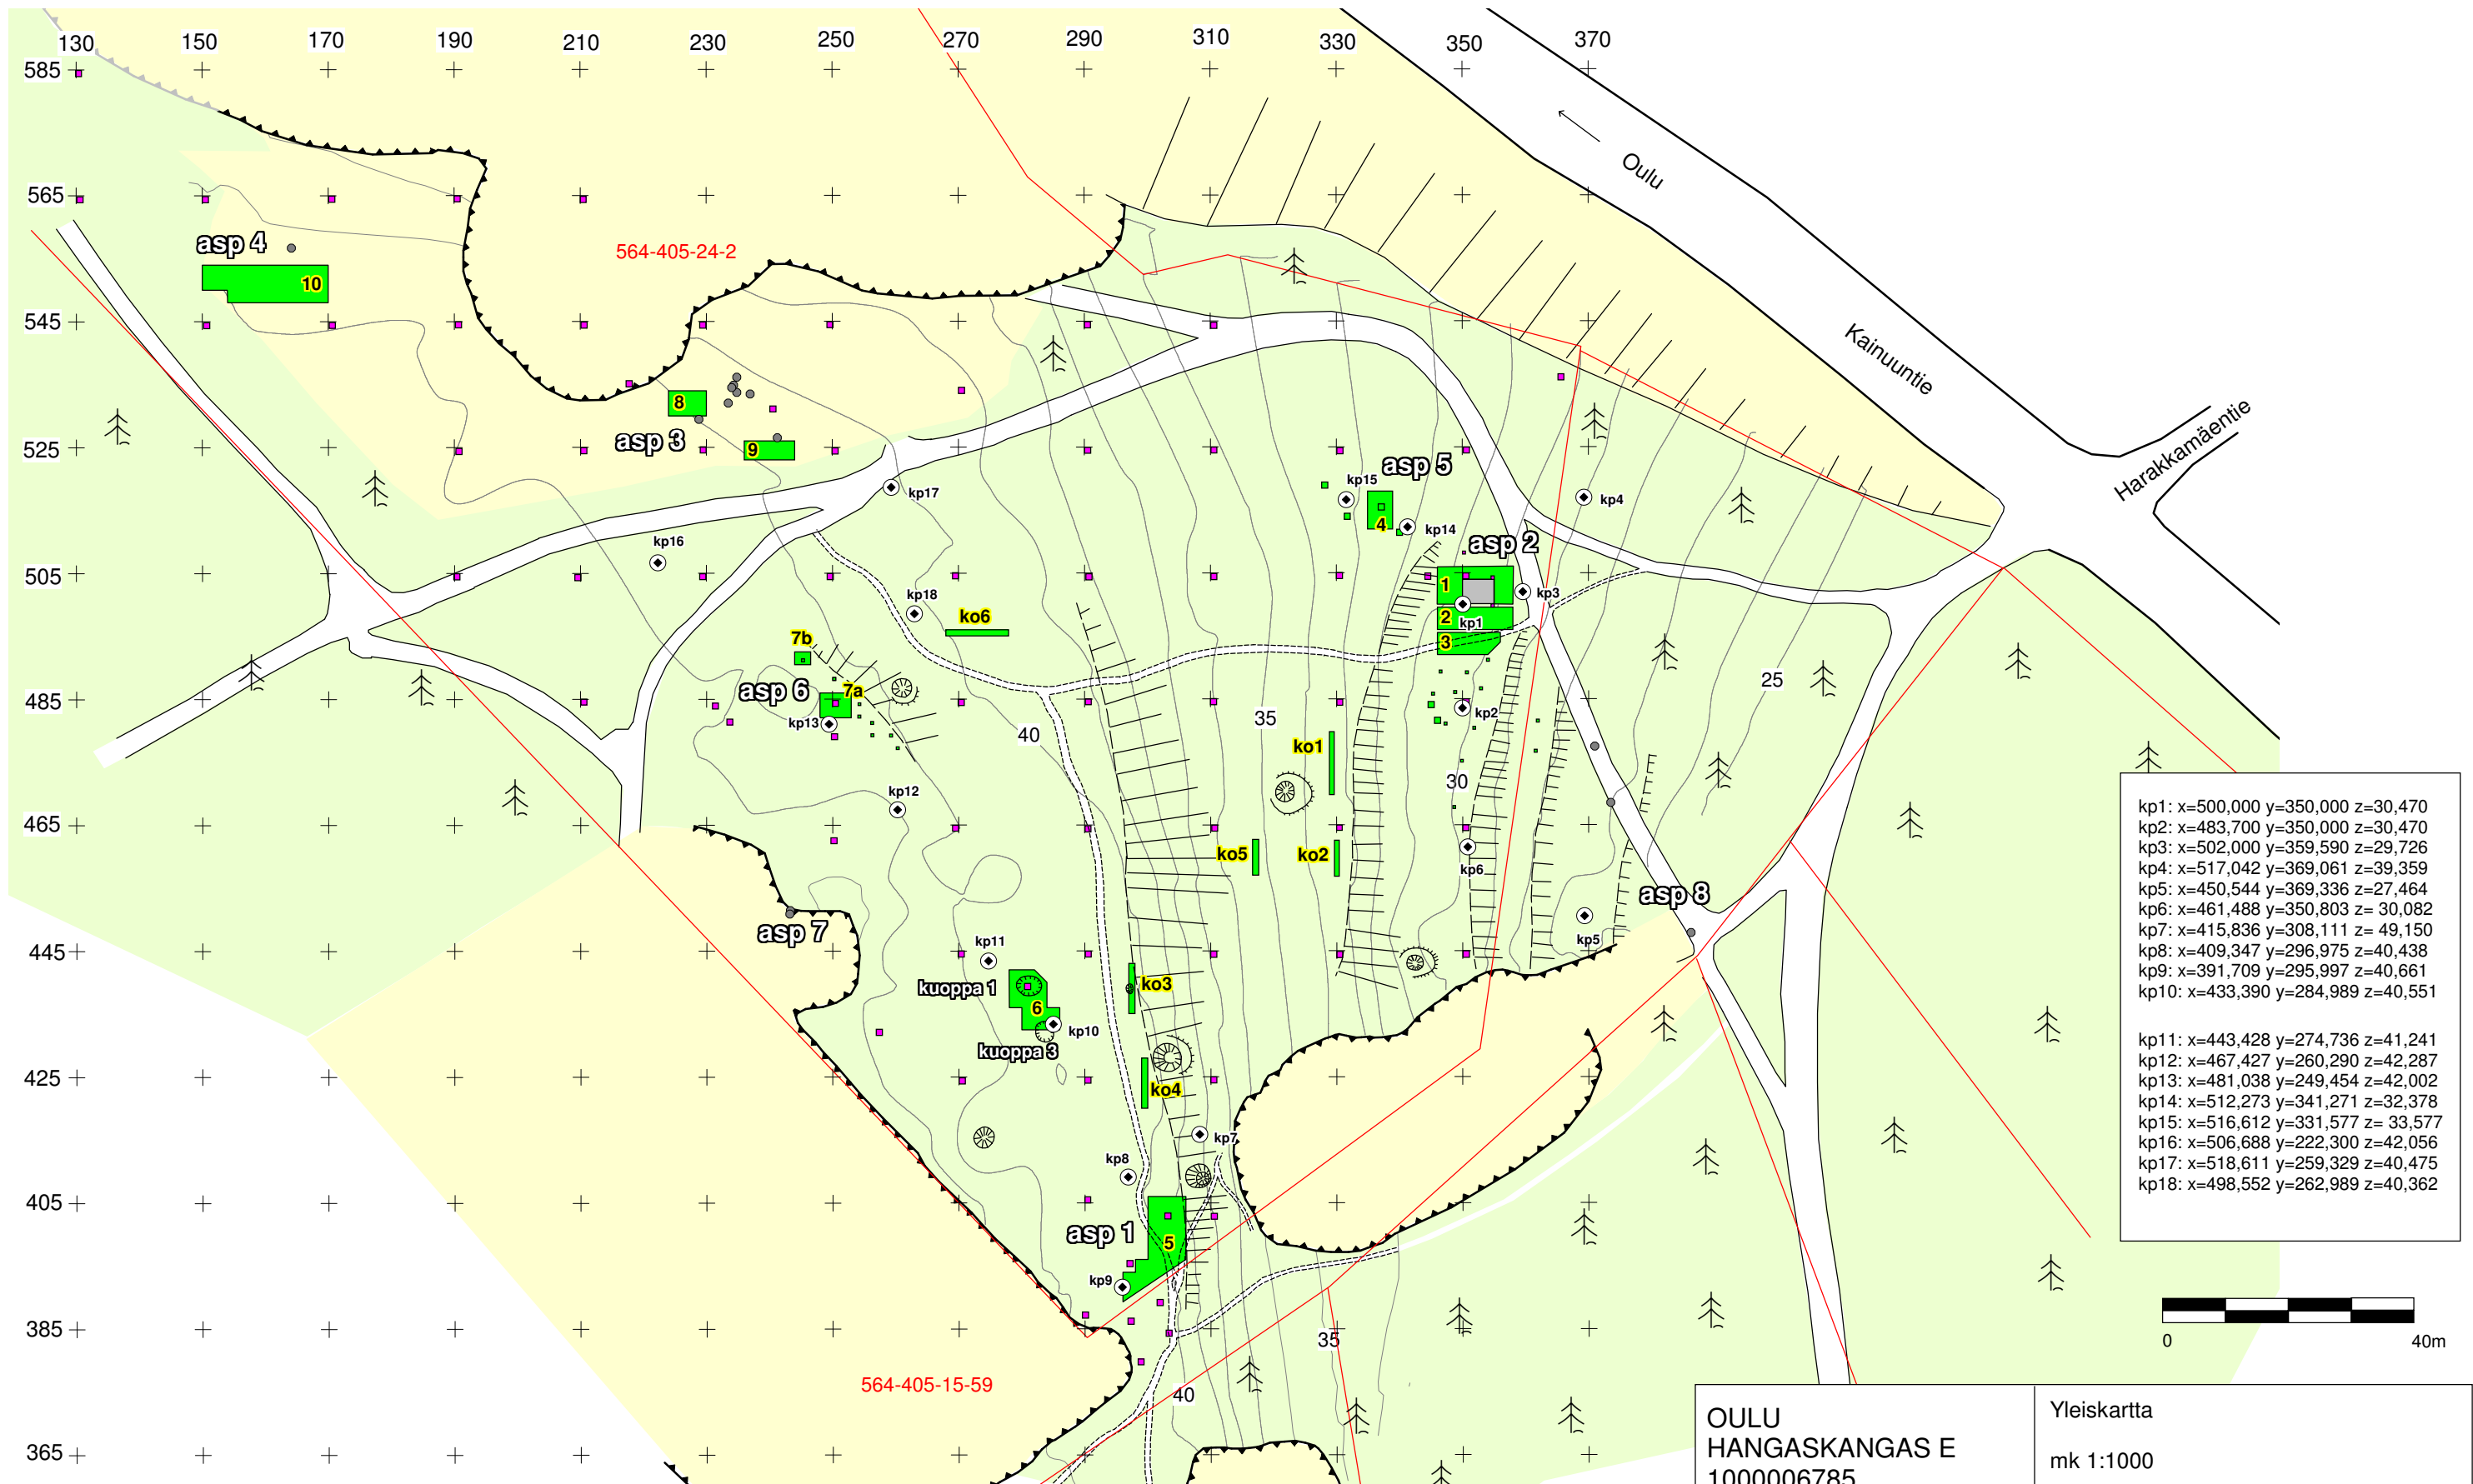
130 150 170 190 210 230 250 270 290 310 330 350 370

585
565
545
525
505
485
465
445
425
405
385
365

Oulu
Kainuuntie
Harakkamäentie

564-405-24-2
564-405-15-59

asp 4
10
8
asp 3
9
asp 5
kp15
4
kp14
asp 2
kp4
1
kp3
2
kp1
3
kp2
kp17
kp16
kp18
ko6
7b
asp 6
7a
kp13
40
35
ko1
30
25
kp12
ko5
ko2
kp6
asp 8
kp5
asp 7
kp11
kuoppa 1
6
ko3
kp10
kuoppa 3
ko4
kp7
kp8
asp 1
5
kp9
35
40

kp1: x=500,000 y=350,000 z=30,470
kp2: x=483,700 y=350,000 z=30,470
kp3: x=502,000 y=359,590 z=29,726
kp4: x=517,042 y=369,061 z=39,359
kp5: x=450,544 y=369,336 z=27,464
kp6: x=461,488 y=350,803 z= 30,082
kp7: x=415,836 y=308,111 z= 49,150
kp8: x=409,347 y=296,975 z=40,438
kp9: x=391,709 y=295,997 z=40,661
kp10: x=433,390 y=284,989 z=40,551

kp11: x=443,428 y=274,736 z=41,241
kp12: x=467,427 y=260,290 z=42,287
kp13: x=481,038 y=249,454 z=42,002
kp14: x=512,273 y=341,271 z=32,378
kp15: x=516,612 y=331,577 z= 33,577
kp16: x=506,688 y=222,300 z=42,056
kp17: x=518,611 y=259,329 z=40,475
kp18: x=498,552 y=262,989 z=40,362

0
40m

OULU
HANGASKANGAS E
1000006785

Yleiskartta

mk 1:1000